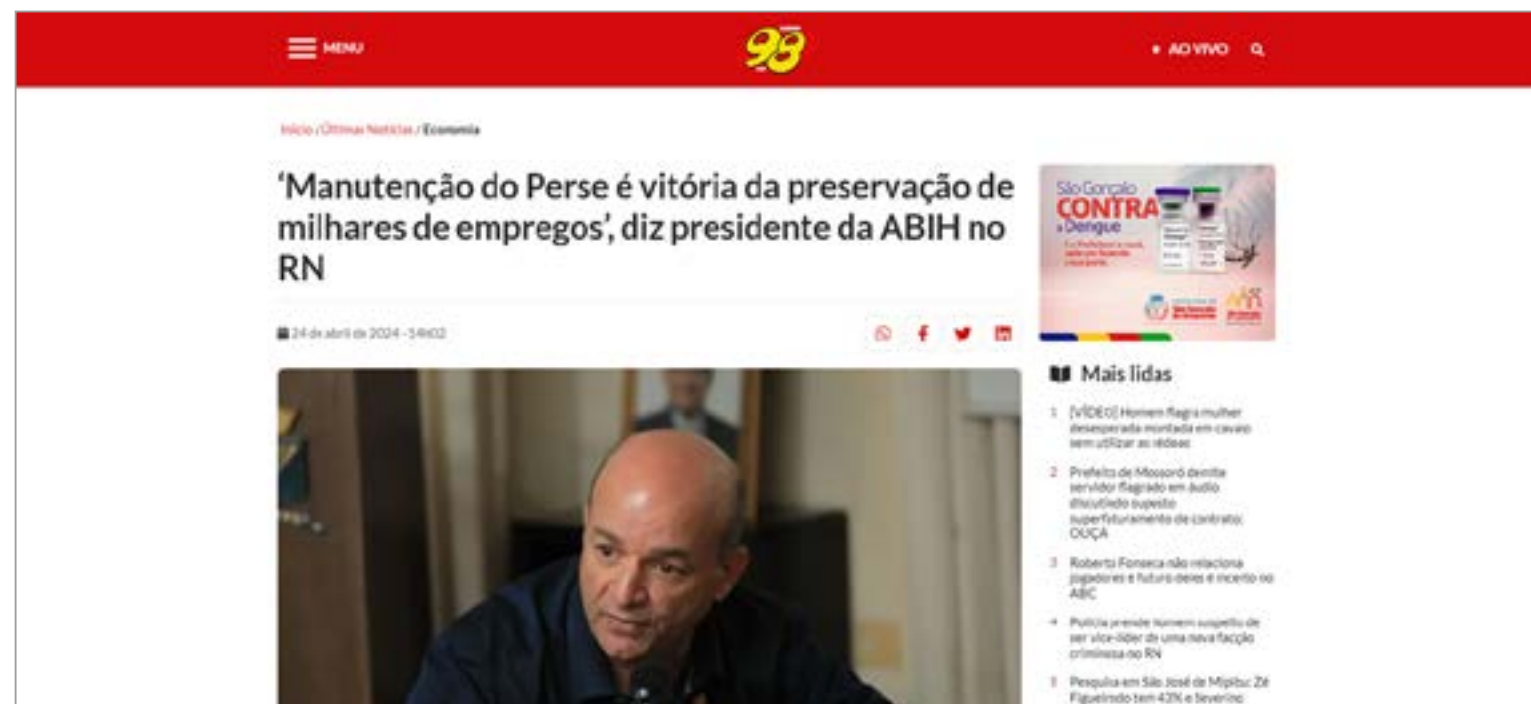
MENU

98

• AO VIVO

Início / Últimas Notícias / Economia

'Manutenção do Perse é vitória da preservação de milhares de empregos', diz presidente da ABIH no RN

24 de abril de 2024 - 14h02

São Gonçalo CONTRA a Dengue

Mais lidas

1 [VÍDEO] Homem flagra mulher desesperada montada em cavalo sem utilizar as rédeas

2 Prefeito de Mossoró demite servidor flagrado em áudio discutindo suposto superfaturamento de contrato; OUÇA

3 Roberto Fonseca não relaciona jogadores e futuro deles é incerto no ABC

4 Polícia prende homem suspeito de ser vice-líder de uma nova facção criminosa no RN

5 Pesquisa em São José de Mipibu: Zé Figueiredo tem 43% e Severino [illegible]